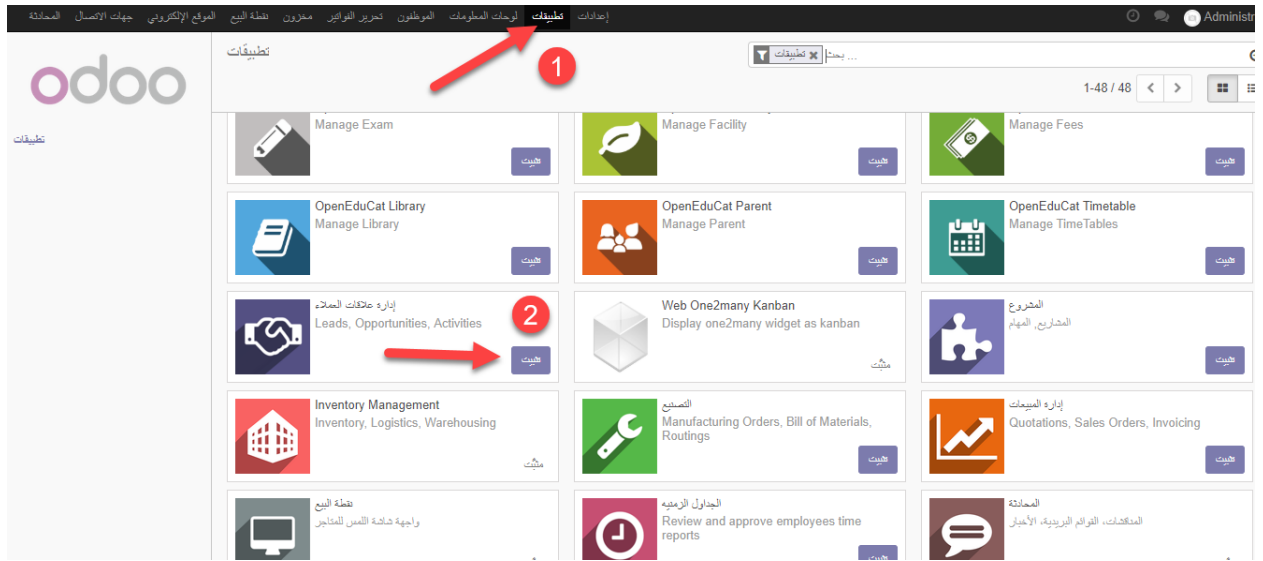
المحادثة جهات الاتصال الموقع الإلكتروني نقطة البيع مخزون تحرير الفواتير الموظفون لوحات المعلومات تطبيقات إعدادات

Administr

odoo

تطبيقات

تطبيقات

تطبيقات

تطبيقات × بحث...

1

1-48 / 48

Manage Exam
تثبيت

Manage Facility
تثبيت

Manage Fees
تثبيت

OpenEduCat Library
Manage Library
تثبيت

OpenEduCat Parent
Manage Parent
تثبيت

OpenEduCat Timetable
Manage TimeTables
تثبيت

إدارة علاقات العملاء
Leads, Opportunities, Activities
2
تثبيت

Web One2many Kanban
Display one2many widget as kanban
مثبت

المشروع
المشاريع، المهام
تثبيت

Inventory Management
Inventory, Logistics, Warehousing
مثبت

التصنيع
Manufacturing Orders, Bill of Materials, Routings
تثبيت

إدارة المبيعات
Quotations, Sales Orders, Invoicing
تثبيت

نقطة البيع
واجهة شاشة اللمس للمتاجر

الجداول الزمنية
Review and approve employees time reports
تثبيت

المحادثة
المناقشات، القوائم البريدية، الأخبار